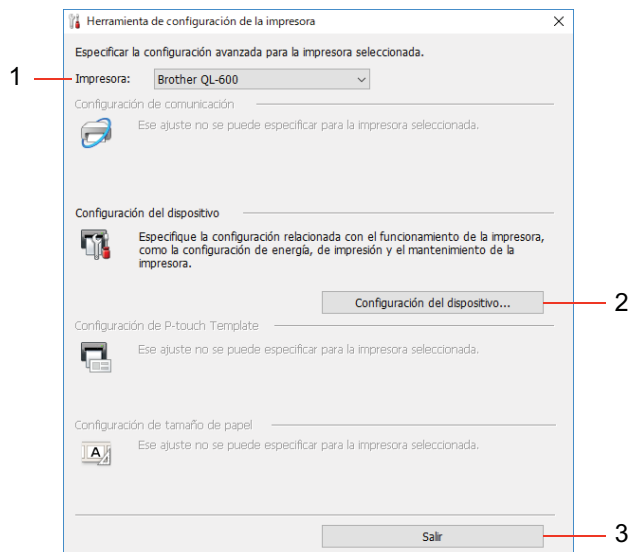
Herramienta de configuración de la impresora

Especificar la configuración avanzada para la impresora seleccionada.

1

Impresora: Brother QL-600

Configuración de comunicación

Ese ajuste no se puede especificar para la impresora seleccionada.

Configuración del dispositivo

Especifique la configuración relacionada con el funcionamiento de la impresora, como la configuración de energía, de impresión y el mantenimiento de la impresora.

Configuración del dispositivo...

2

Configuración de P-touch Template

Ese ajuste no se puede especificar para la impresora seleccionada.

Configuración de tamaño de papel

Ese ajuste no se puede especificar para la impresora seleccionada.

Salir

3